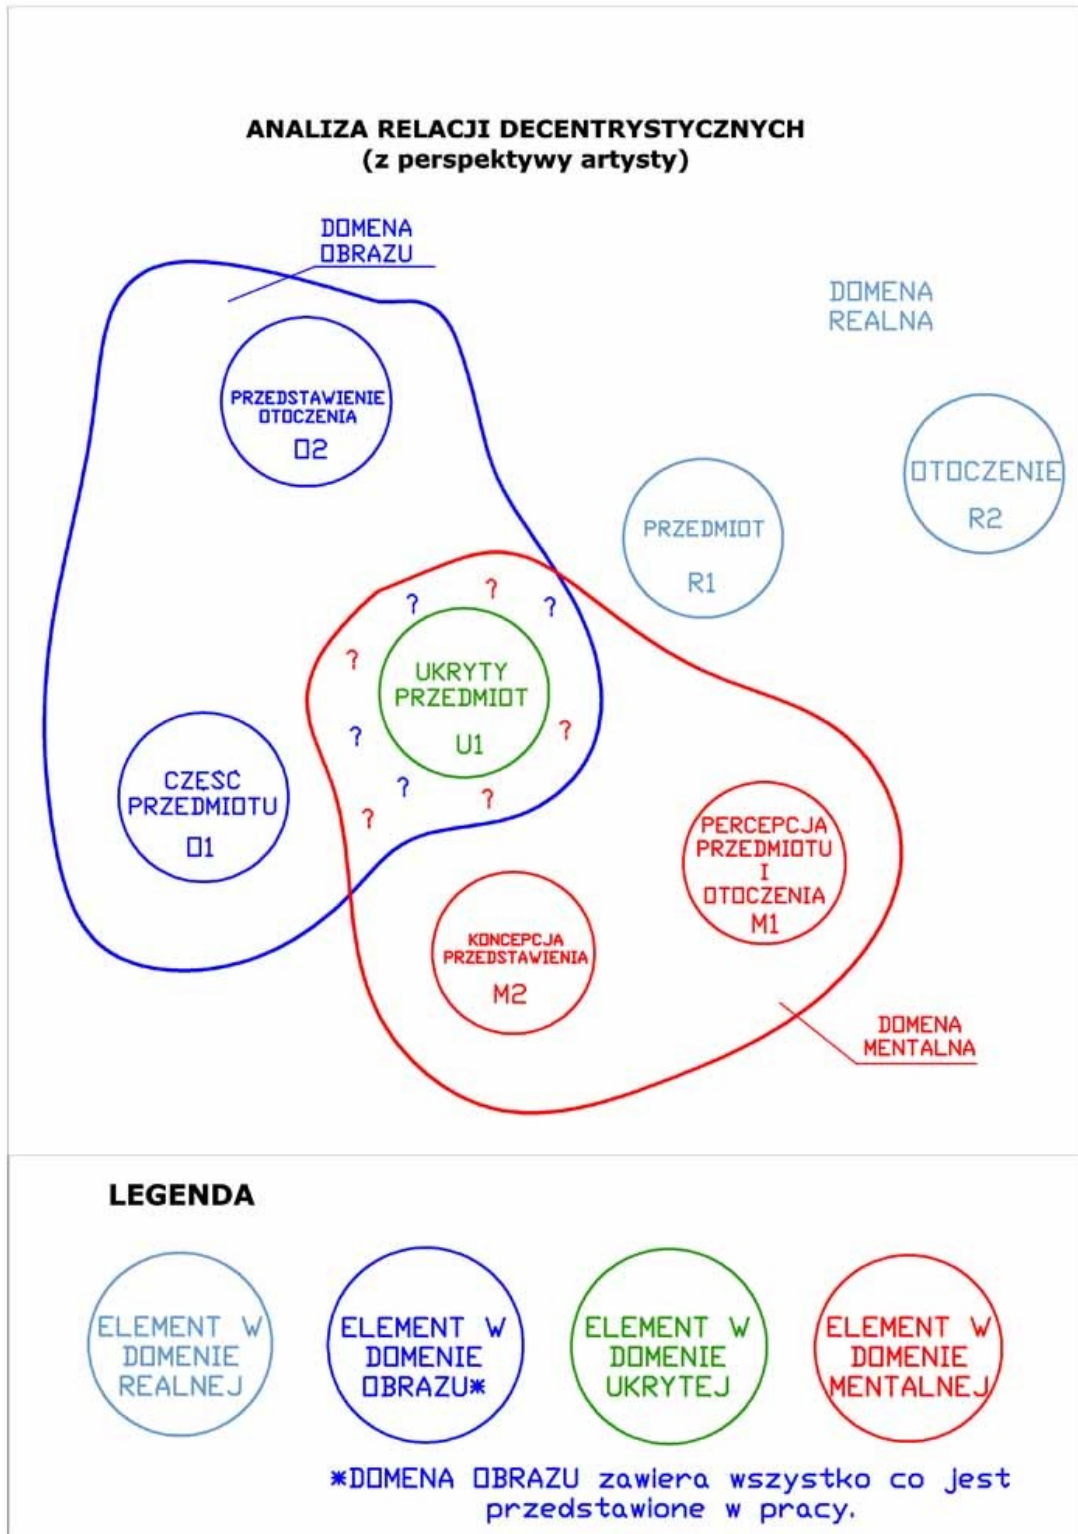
ANALIZA RELACJI DECENTRYSTYCZNYCH
(z perspektywy artysty)

DOMENA OBRAZU

DOMENA REALNA

PRZEDSTAWIENIE OTOCZENIA
O2

OTOCZENIE
R2

PRZEDMIOT
R1

? ? ? ? ? ? ? ? ? ?

UKRYTY PRZEDMIOT
U1

CZĘSC PRZEDMIOTU
O1

PERCEPCJA PRZEDMIOTU I OTOCZENIA
M1

KONCEPCJA PRZEDSTAWIENIA
M2

DOMENA MENTALNA

LEGENDA

ELEMENT W DOMENIE REALNEJ

ELEMENT W DOMENIE OBRAZU*

ELEMENT W DOMENIE UKRYTEJ

ELEMENT W DOMENIE MENTALNEJ

*DOMENA OBRAZU zawiera wszystko co jest przedstawione w pracy.